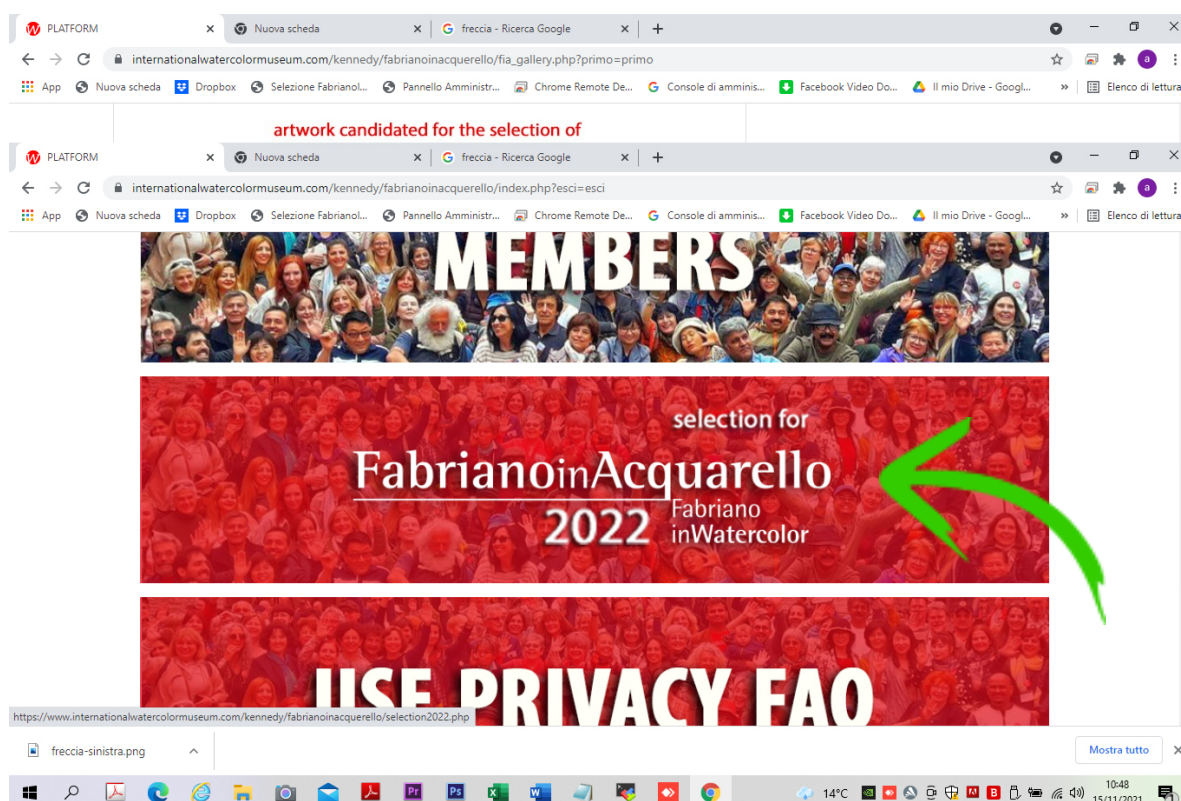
PLATFORM
Nuova scheda
freccia - Ricerca Google
internationalwatercolormuseum.com/kennedy/fabrianoinacquerello/fia_gallery.php?primo=primo
App Nuova scheda Dropbox Selezione Fabrianol... Pannello Amministr... Chrome Remote De... Console di amminis... Facebook Video Do... Il mio Drive - Googl... » Elenco di lettura

artwork candidated for the selection of

PLATFORM
Nuova scheda
freccia - Ricerca Google
internationalwatercolormuseum.com/kennedy/fabrianoinacquerello/index.php?esci=esci
App Nuova scheda Dropbox Selezione Fabrianol... Pannello Amministr... Chrome Remote De... Console di amminis... Facebook Video Do... Il mio Drive - Googl... » Elenco di lettura

MEMBERS

selection for
FabrianoinAcquarello
2022 Fabriano inWatercolor

USE PRIVACY FAQ

https://www.internationalwatercolormuseum.com/kennedy/fabrianoinacquerello/selection2022.php

freccia-sinistra.png
Mostra tutto

14°C 10:48 15/11/2021